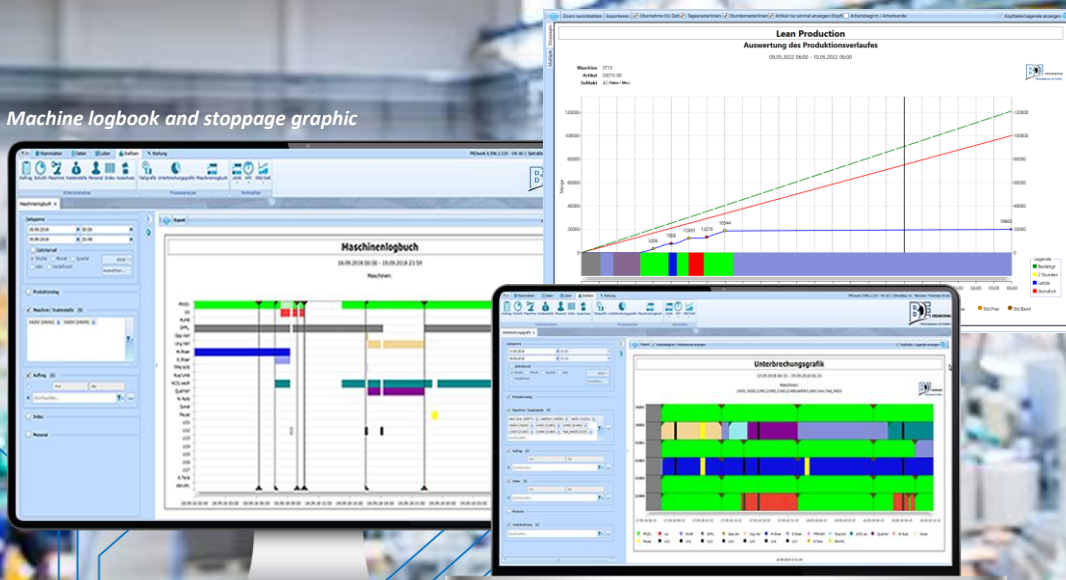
Machine logbook and stoppage graphic

Lean Production

Auswertung des Produktionsverlaufes

09.05.2022 06:00 - 10.05.2022 06:00

Maschine

Artikel

Solltakt

120000

100000

80000

60000

40000

20000

0

1800

3006

13800

15276

16544

19668

Legende

Bestätigt

Stunden

Letzte

Stündlich

Maschinenlogbuch

16.09.2018 00:00 - 19.09.2018 23:59

Maschinen:

Zeitspanne

Produktionstag

Maschine / Kostenstelle

Auftrag

Index

Material

Unterbrechungsgrafik

27.09.2018 06:33 - 29.09.2018 06:33

Maschinen: